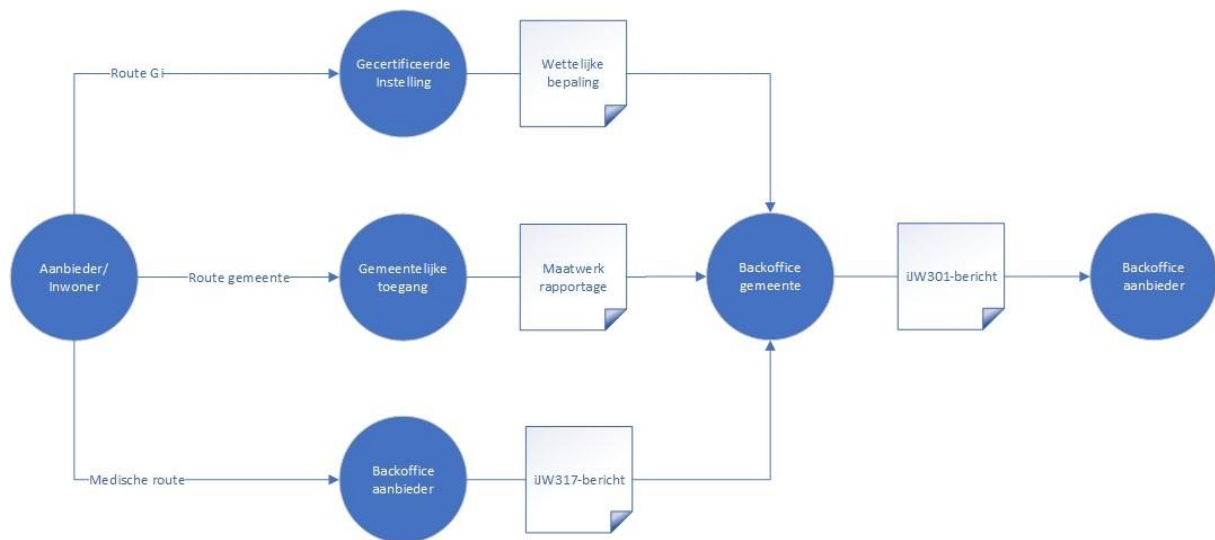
Route GI

Gecertificeerde Instelling

Wettelijke bepaling

Aanbieder/ Inwoner

Route gemeente

Gemeentelijke toegang

Maatwerk rapportage

Backoffice gemeente

iJW301-bericht

Backoffice aanbieder

Medische route

Backoffice aanbieder

iJW317-bericht